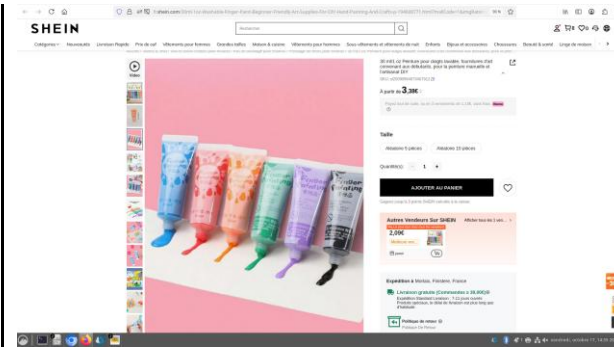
SHEIN

Rechercher

Catégories Nouveautés Livraison Rapide Prix de saf Vêtements pour femmes Grandes tailles Maison & cuisine Vêtements pour hommes Sous-vêtements et vêtements de nuit Enfants Bijoux et accessoires Chaussures Beauté & santé Linge de maison

Video

30 ml/Lot Premium pour doigts lavables. Fournitures d'art convenant aux débutants, pour la peinture manuelle et l'artisanat DIY

À partir de 3,39€

Taille

Ajouter au panier

Autres Vendeurs Sur SHEIN

2,59€

Expédition à Morlaix, Finistère, France

Livraison gratuite

Politique de retour